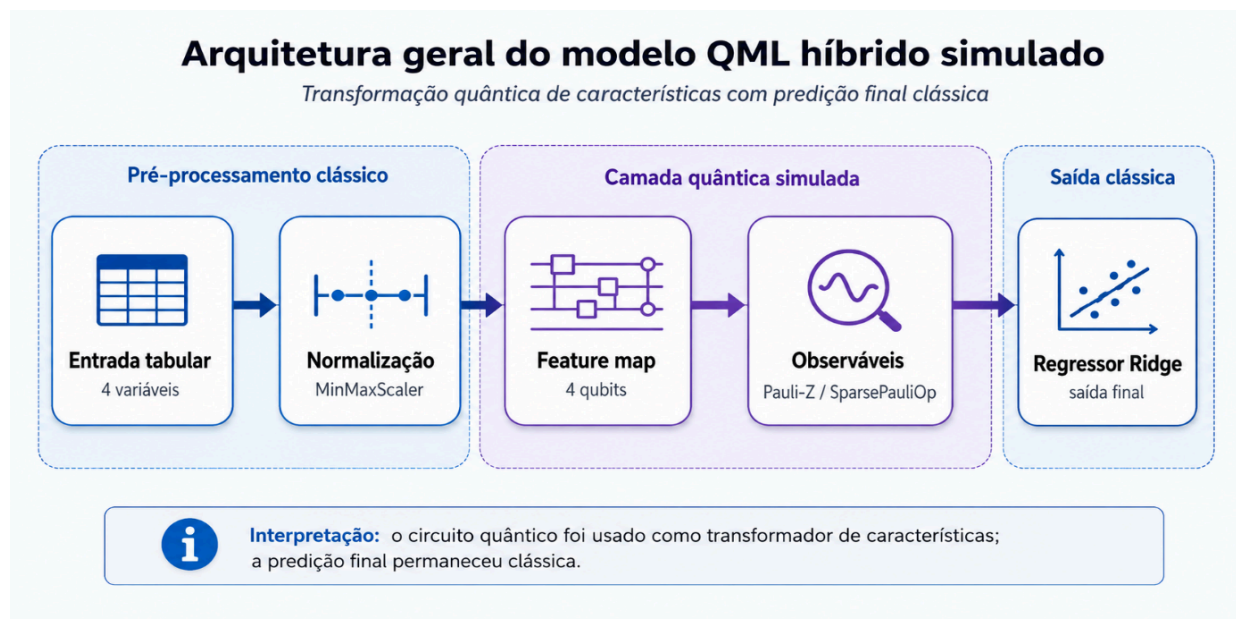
Arquitetura geral do modelo QML híbrido simulado

Transformação quântica de características com predição final clássica

Pré-processamento clássico

Entrada tabular
4 variáveis

Normalização
MinMaxScaler

Camada quântica simulada

Feature map
4 qubits

Observáveis
Pauli-Z / SparsePauliOp

Saída clássica

Regressor Ridge
saída final

Interpretação: o circuito quântico foi usado como transformador de características; a predição final permaneceu clássica.